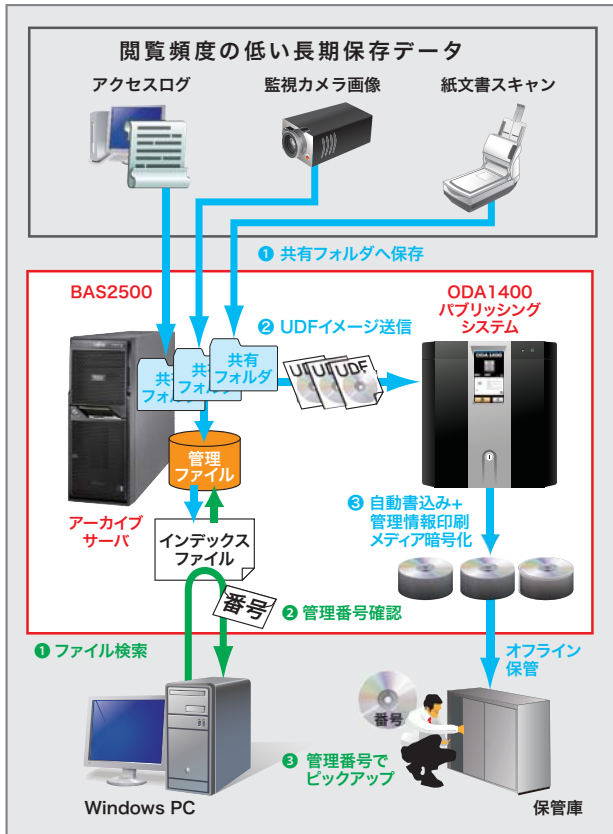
閲覧頻度の低い長期保存データ

アクセスログ

監視カメラ画像

紙文書スキャン

❶ 共有フォルダへ保存

BAS2500

❷ UDFイメージ送信

ODA1400
パブリッシング
システム

共有フォルダ

共有フォルダ

共有フォルダ

UDF

UDF

UDF

ODA1400

管理ファイル

アーカイブサーバ

インデックスファイル

❸ 自動書込み+管理情報印刷メディア暗号化

番号

❷ 管理番号確認

❶ ファイル検索

オフライン保管

番号

❸ 管理番号でピックアップ

Windows PC

保管庫